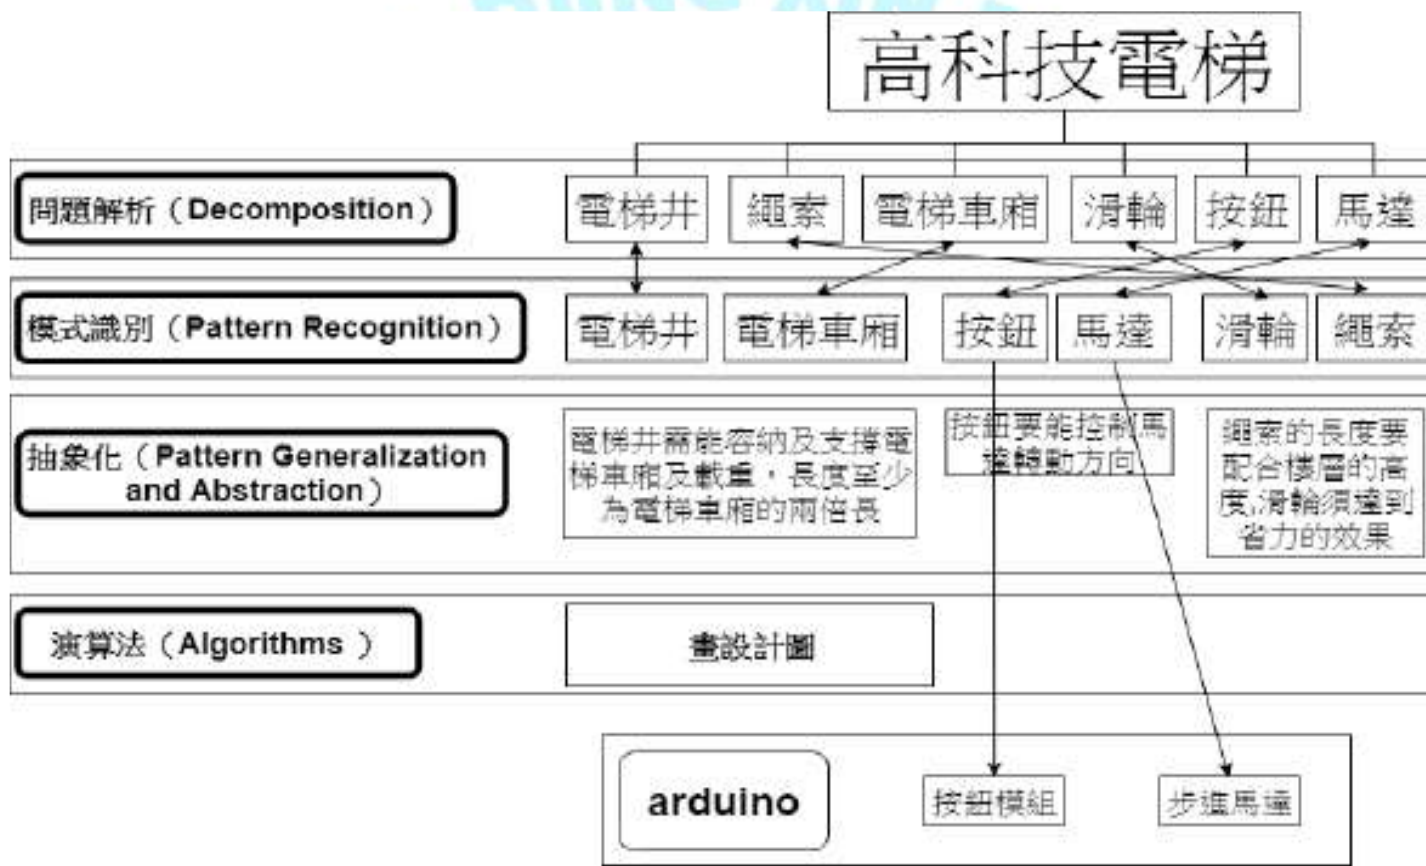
高科技電梯

問題解析（Decomposition）

電梯井　繩索　電梯車廂　滑輪　按鈕　馬達

模式識別（Pattern Recognition）

電梯井　電梯車廂　按鈕　馬達　滑輪　繩索

抽象化（Pattern Generalization and Abstraction）

電梯井需能容納及支撐電梯車廂及載重，長度至少為電梯車廂的兩倍長

按鈕要能控制馬達轉動方向

繩索的長度要配合樓層的高度,滑輪須達到省力的效果

演算法（Algorithms ）

畫設計圖

arduino

按鈕模組

步進馬達